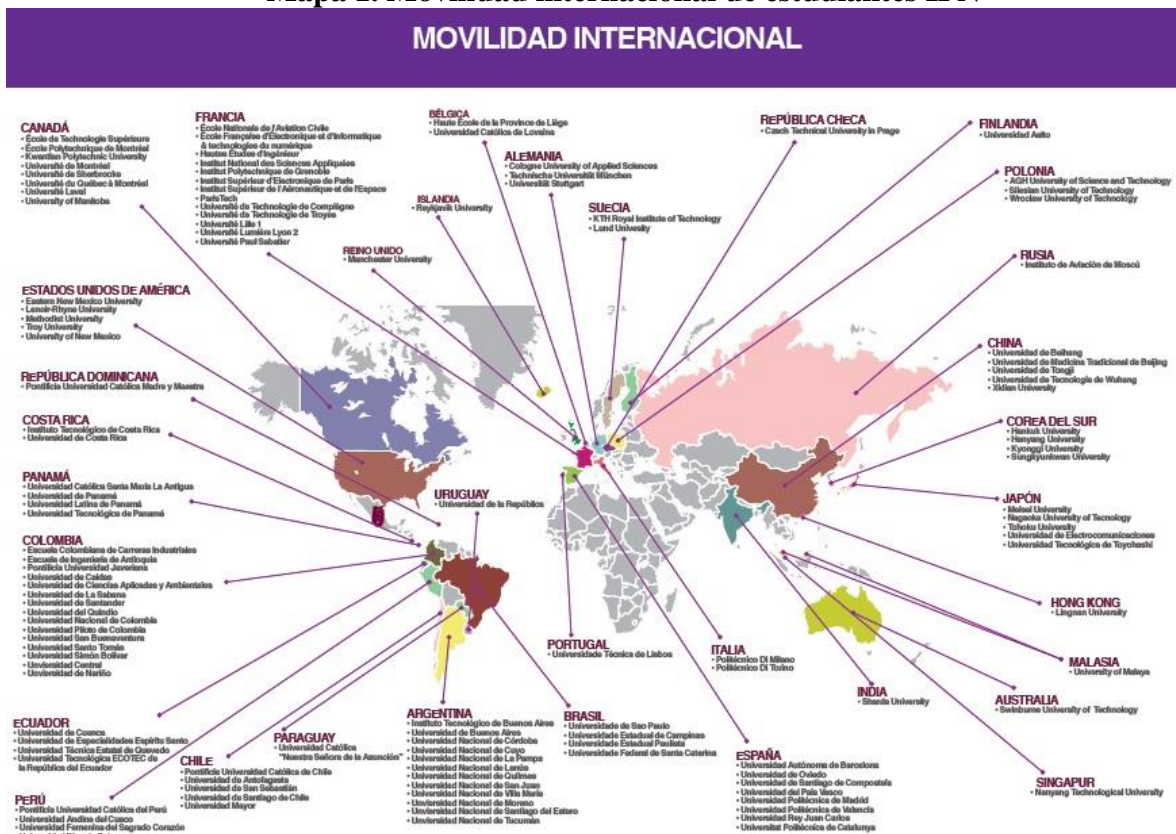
Mapa 2. Movilidad internacional de estudiantes EIA

MOVILIDAD INTERNACIONAL

CANADÁ
• École de Technologie Supérieure
• École Polytechnique de Montréal
• Kwantlen Polytechnic University
• Université de Montréal
• Université de Sherbrooke
• Université du Québec à Montréal
• Université Laval
• University of Manitoba

FRANCIA
• École Nationale de l'Aviation Civile
• École Française d'Electronique et d'Informatique & technologies du numérique
• Hautes Études d'Ingénieur
• Institut National des Sciences Appliquées
• Institut Polytechnique de Grenoble
• Institut Supérieur d'Electronique de Paris
• Institut Supérieur de l'Aéronautique et de l'Espace
• ParisTech
• Université de Technologie de Compiègne
• Université de Technologie de Troyes
• Université Lille 1
• Université Lumière Lyon 2
• Université Paul Sabatier

BÉLGICA
• Haute École de la Province de Liège
• Universidad Católica de Lovaina

ALEMANIA
• Cologne University of Applied Sciences
• Technische Universität München
• Universität Stuttgart

ISLANDIA
• Reykjavik University

SUECIA
• KTH Royal Institute of Technology
• Lund University

REINO UNIDO
• Manchester University

REPÚBLICA CHECA
• Czech Technical University in Prage

FINLANDIA
• Universidad Aalto

POLONIA
• AGH University of Science and Technology
• Silesian University of Technology
• Wroclaw University of Technology

RUSIA
• Instituto de Aviación de Moscú

ESTADOS UNIDOS DE AMÉRICA
• Eastern New Mexico University
• Lenoir-Rhyne University
• Methodist University
• Troy University
• University of New Mexico

REPÚBLICA DOMINICANA
• Pontificia Universidad Católica Madre y Maestra

COSTA RICA
• Instituto Tecnológico de Costa Rica
• Universidad de Costa Rica

PANAMÁ
• Universidad Católica Santa María La Antigua
• Universidad de Panamá
• Universidad Latina de Panamá
• Universidad Tecnológica de Panamá

COLOMBIA
• Escuela Colombiana de Carreras Industriales
• Escuela de Ingeniería de Antioquia
• Pontificia Universidad Javeriana
• Universidad de Caldas
• Universidad de Ciencias Aplicadas y Ambientales
• Universidad de La Sabana
• Universidad de Santander
• Universidad del Quindío
• Universidad Nacional de Colombia
• Universidad Piloto de Colombia
• Universidad San Buenaventura
• Universidad Santo Tomás
• Universidad Simón Bolívar
• Universidad Central
• Universidad de Nariño

URUGUAY
• Universidad de la República

CHINA
• Universidad de Beihang
• Universidad de Medicina Tradicional de Beijing
• Universidad de Tongji
• Universidad de Tecnología de Wuhang
• Xidian University

COREA DEL SUR
• Hankuk University
• Hanyang University
• Kyonggi University
• Sungkyunkwan University

JAPÓN
• Meisei University
• Nagaoka University of Tecnology
• Tohoku University
• Universidad de Electrocomunicaciones
• Universidad Tecnológica de Toyohashi

HONG KONG
• Lingnan University

MALASIA
• University of Malaya

AUSTRALIA
• Swinburne University of Technology

SINGAPUR
• Nanyang Technological University

INDIA
• Sharda University

ITALIA
• Politécnico Di Milano
• Politécnico Di Torino

PORTUGAL
• Universidade Técnica de Lisboa

ECUADOR
• Universidad de Cuenca
• Universidad de Especialidades Espíritu Santo
• Universidad Técnica Estatal de Quevedo
• Universidad Tecnológica ECOTEC de la República del Ecuador

PARAGUAY
• Universidad Católica "Nuestra Señora de la Asunción"

CHILE
• Pontificia Universidad Católica de Chile
• Universidad de Antofagasta
• Universidad de San Sebastián
• Universidad de Santiago de Chile
• Universidad Mayor

ARGENTINA
• Instituto Tecnológico de Buenos Aires
• Universidad de Buenos Aires
• Universidad Nacional de Córdoba
• Universidad Nacional de Cuyo
• Universidad Nacional de La Pampa
• Universidad Nacional de Lanús
• Universidad Nacional de Quilmes
• Universidad Nacional de San Juan
• Universidad Nacional de Villa María
• Universidad Nacional de Moreno
• Universidad Nacional de Santiago del Estero
• Universidad Nacional de Tucumán

BRASIL
• Universidade de Sao Paulo
• Universidade Estadual de Campinas
• Universidade Estadual Paulista
• Universidade Federal de Santa Catarina

ESPAÑA
• Universidad Autónoma de Barcelona
• Universidad de Oviedo
• Universidad de Santiago de Compostela
• Universidad del País Vasco
• Universidad Politécnica de Madrid
• Universidad Politécnica de Valencia
• Universidad Rey Juan Carlos
• Universitat Politècnica de Catalunya

PERÚ
• Pontificia Universidad Católica del Perú
• Universidad Andina del Cusco
• Universidad Femenina del Sagrado Corazón
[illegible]